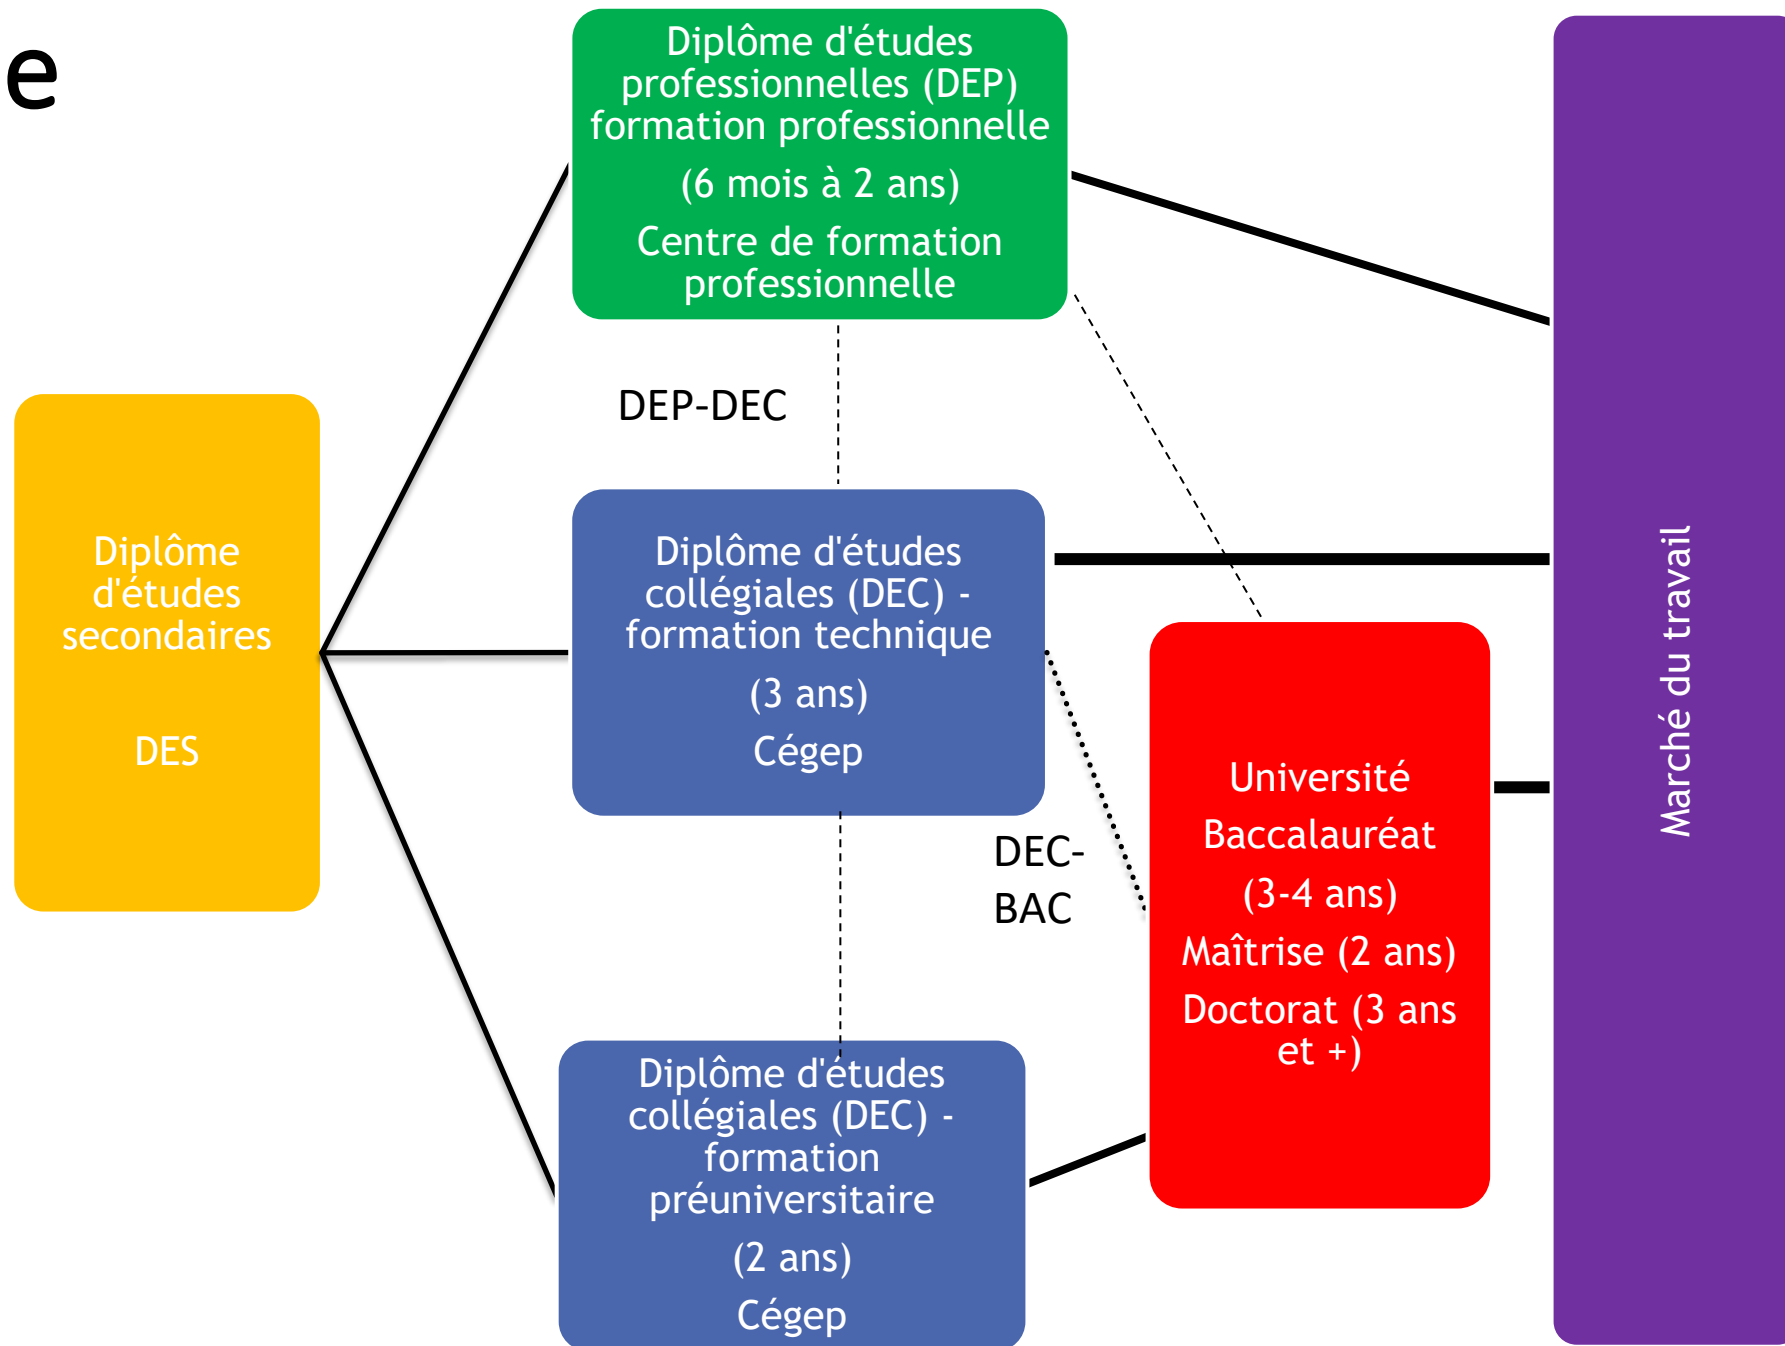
e

Diplôme d'études secondaires

DES

Diplôme d'études professionnelles (DEP) formation professionnelle

(6 mois à 2 ans)

Centre de formation professionnelle

DEP-DEC

Diplôme d'études collégiales (DEC) - formation technique

(3 ans)

Cégep

DEC-BAC

Diplôme d'études collégiales (DEC) - formation préuniversitaire

(2 ans)

Cégep

Université

Baccalauréat

(3-4 ans)

Maîtrise (2 ans)

Doctorat (3 ans et +)

Marché du travail